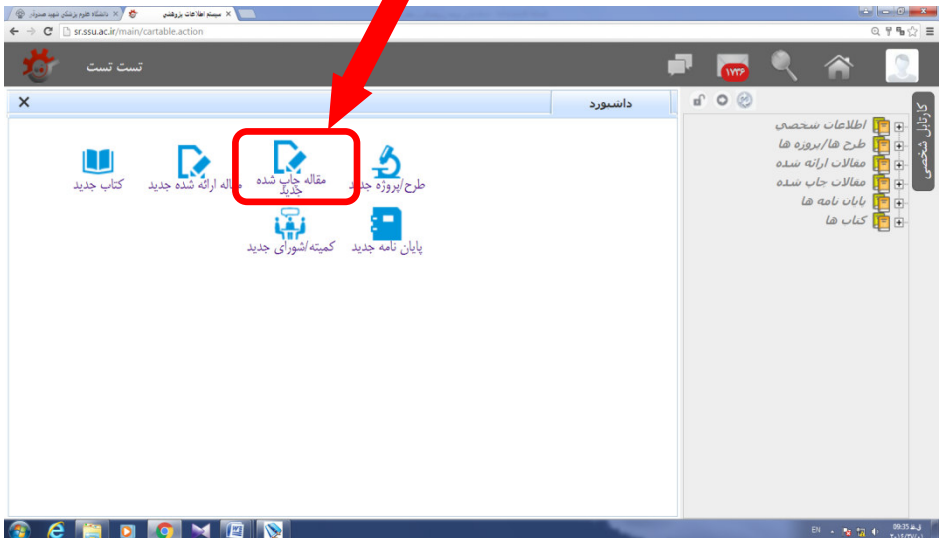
دانشگاه علوم پزشکی شهید صدوقی
سیستم اطلاعات پژوهشی
sr.ssu.ac.ir/main/cartable.action
تست تست
۱۷۲۶
داشبورد
کتاب جدید
مقاله ارائه شده جدید
مقاله چاپ شده جدید
طرح/پروژه جدید
کمیته/شورای جدید
پایان نامه جدید
کارتابل شخصی
اطلاعات شخصی
طرح ها/پروژه ها
مقالات ارائه شده
مقالات چاپ شده
پایان نامه ها
کتاب ها
EN
09:35